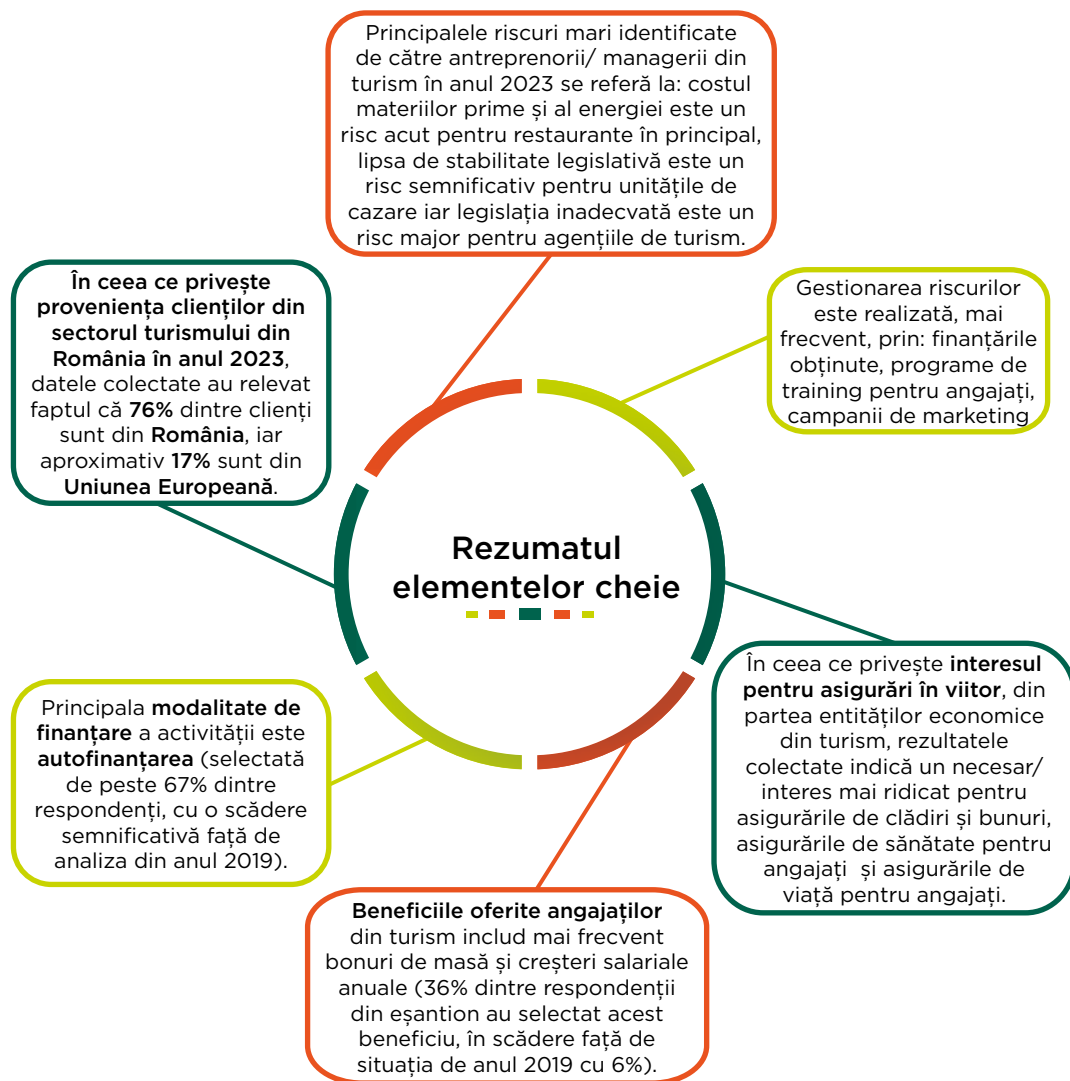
Rezumatul elementelor cheie

Principalele riscuri mari identificate de către antreprenorii/ managerii din turism în anul 2023 se referă la: costul materiilor prime și al energiei este un risc acut pentru restaurante în principal, lipsa de stabilitate legislativă este un risc semnificativ pentru unitățile de cazare iar legislația inadecvată este un risc major pentru agențiile de turism.

Gestionarea riscurilor este realizată, mai frecvent, prin: finanțările obținute, programe de training pentru angajați, campanii de marketing

În ceea ce privește interesul pentru asigurări în viitor, din partea entităților economice din turism, rezultatele colectate indică un necesar/ interes mai ridicat pentru asigurările de clădiri și bunuri, asigurările de sănătate pentru angajați și asigurările de viață pentru angajați.

Beneficiile oferite angajaților din turism includ mai frecvent bonuri de masă și creșteri salariale anuale (36% dintre respondenții din eșantion au selectat acest beneficiu, în scădere față de situația de anul 2019 cu 6%).

Principala modalitate de finanțare a activității este autofinanțarea (selectată de peste 67% dintre respondenți, cu o scădere semnificativă față de analiza din anul 2019).

În ceea ce privește proveniența clienților din sectorul turismului din România în anul 2023, datele colectate au relevat faptul că 76% dintre clienți sunt din România, iar aproximativ 17% sunt din Uniunea Europeană.